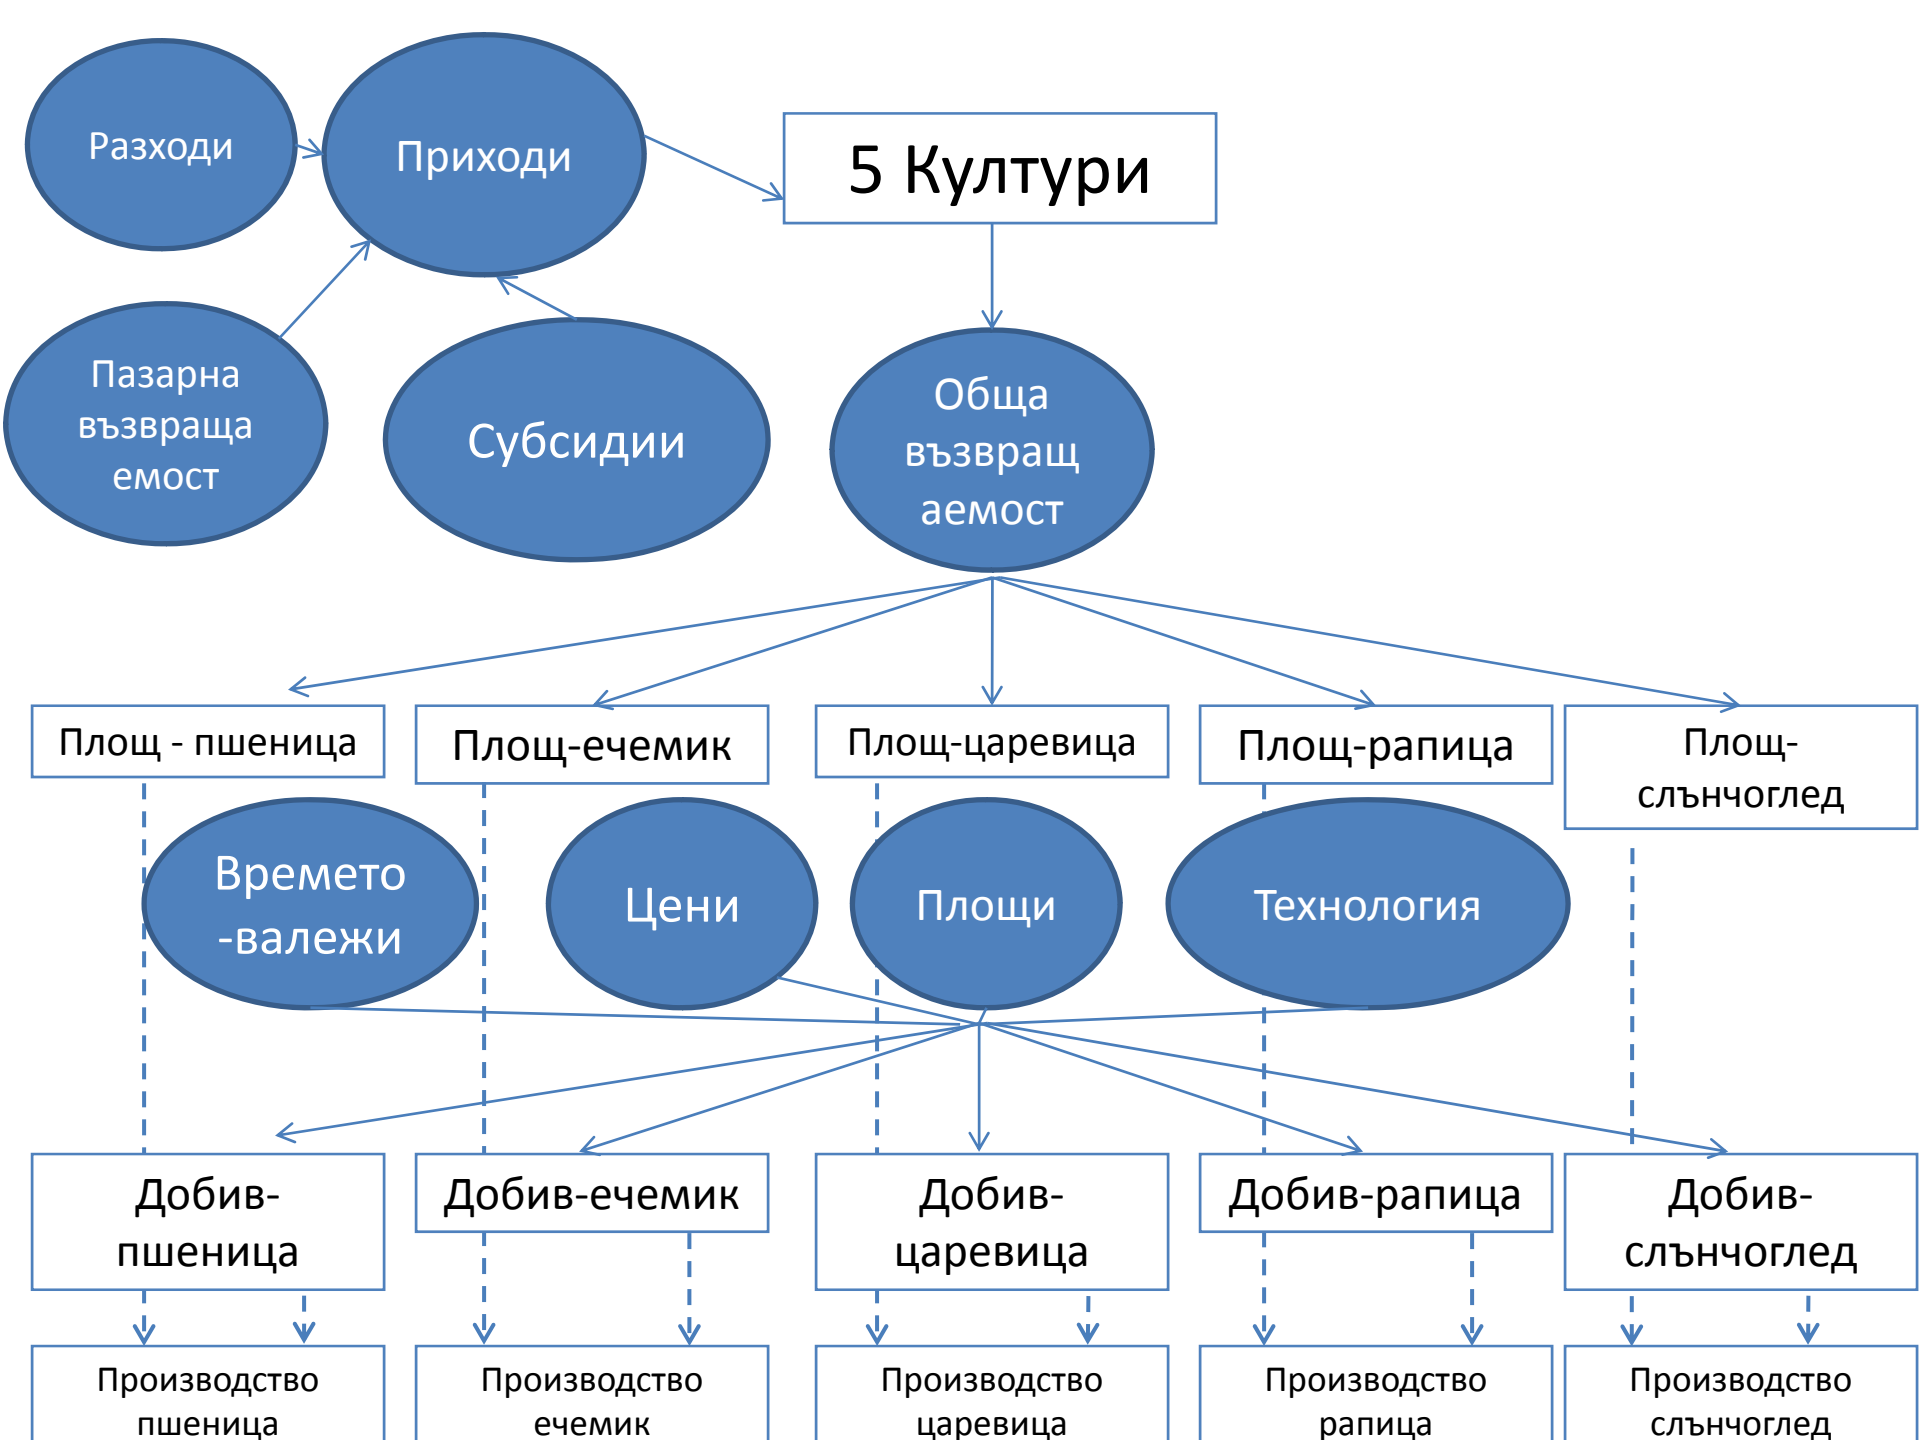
Разходи

Приходи

5 Култури

Пазарна възвраща емост

Субсидии

Обща възвращ аемост

Площ - пшеница

Площ-ечемик

Площ-царевица

Площ-рапица

Площ-слънчоглед

Времето -валежи

Цени

Площи

Технология

Добив-пшеница

Добив-ечемик

Добив-царевица

Добив-рапица

Добив-слънчоглед

Производство пшеница

Производство ечемик

Производство царевица

Производство рапица

Производство слънчоглед